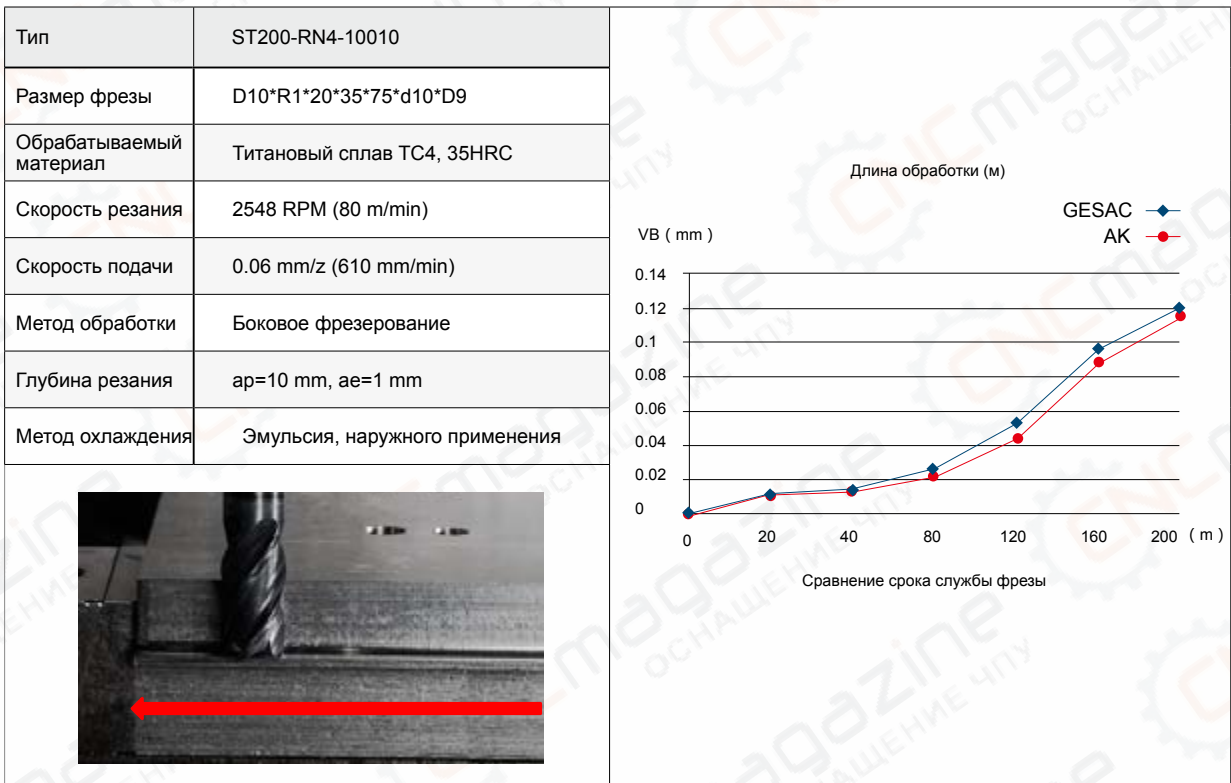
| Тип | ST200-RN4-10010 |
|---|---|
| Размер фрезы | D10*R1*20*35*75*d10*D9 |
| Обрабатываемый материал | Титановый сплав TC4, 35HRC |
| Скорость резания | 2548 RPM (80 m/min) |
| Скорость подачи | 0.06 mm/z (610 mm/min) |
| Метод обработки | Боковое фрезерование |
| Глубина резания | ap=10 mm, ae=1 mm |
| Метод охлаждения | Эмульсия, наружного применения |

Длина обработки (м)

GESAC
AK

VB ( mm )

0.14
0.12
0.1
0.08
0.06
0.04
0.02
0

0 20 40 80 120 160 200 ( m )

Сравнение срока службы фрезы

CNCmagazine ОСНАЩЕНИЕ ЧПУ